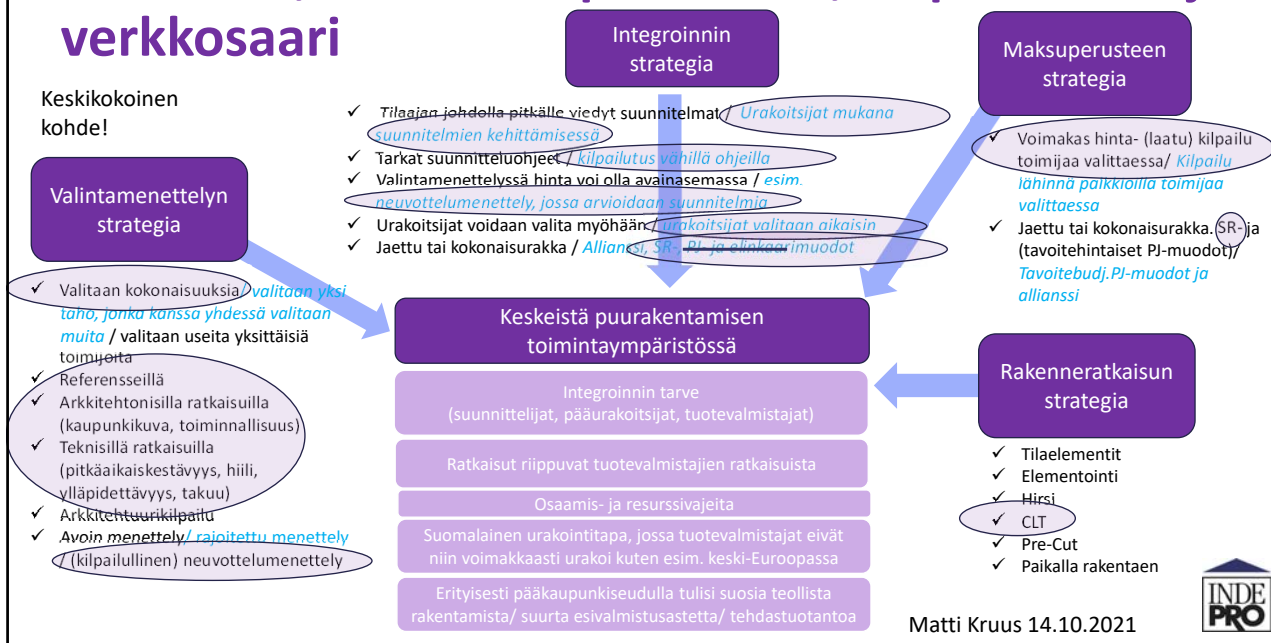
verkkosaari

Keskikokoinen kohde!

Integroinnin strategia

Maksuperusteen strategia

Valintamenettelyn strategia

✓ Tilaajan johdolla pitkälle viedyt suunnitelmat / Urakoitsijat mukana suunnitelmien kehittämisessä
✓ Tarkat suunnitteluohjeet / kilpailutus vähillä ohjeilla
✓ Valintamenettelyssä hinta voi olla avainasemassa / esim. neuvottelumenettely, jossa arvioidaan suunnitelmia
✓ Urakoitsijat voidaan valita myöhään / urakoitsijat valitaan aikaisin
✓ Jaettu tai kokonaisurakka / Allianssi, SR-, PJ- ja elinkaarimuodot

✓ Voimakas hinta- (laatu) kilpailu toimijaa valittaessa/ Kilpailu lähinnä palkkioilla toimijaa valittaessa
✓ Jaettu tai kokonaisurakka. SR- ja (tavoitehintaiset PJ-muodot)/ Tavoitebudj.PJ-muodot ja allianssi

✓ Valitaan kokonaisuuksia/ valitaan yksi taho, jonka kanssa yhdessä valitaan muita / valitaan useita yksittäisiä toimijoita
✓ Referensseillä
✓ Arkkitehtonisilla ratkaisuilla (kaupunkikuva, toiminnallisuus)
✓ Teknisillä ratkaisuilla (pitkäaikaiskestävyys, hiili, ylläpidettävyys, takuu)
✓ Arkkitehtuurikilpailu
✓ Avoin menettely/ rajoitettu menettely / (kilpailullinen) neuvottelumenettely

Keskeistä puurakentamisen toimintaympäristössä

Integroinnin tarve (suunnittelijat, pääurakoitsijat, tuotevalmistajat)

Ratkaisut riippuvat tuotevalmistajien ratkaisuista

Osaamis- ja resurssivajeita

Suomalainen urakointitapa, jossa tuotevalmistajat eivät niin voimakkaasti urakoi kuten esim. keski-Euroopassa

Erityisesti pääkaupunkiseudulla tulisi suosia teollista rakentamista/ suurta esivalmistusastetta/ tehdastuotantoa

Rakenneratkaisun strategia

✓ Tilaelementit
✓ Elementointi
✓ Hirsi
✓ CLT
✓ Pre-Cut
✓ Paikalla rakentaen

Matti Kruus 14.10.2021

INDE PRO